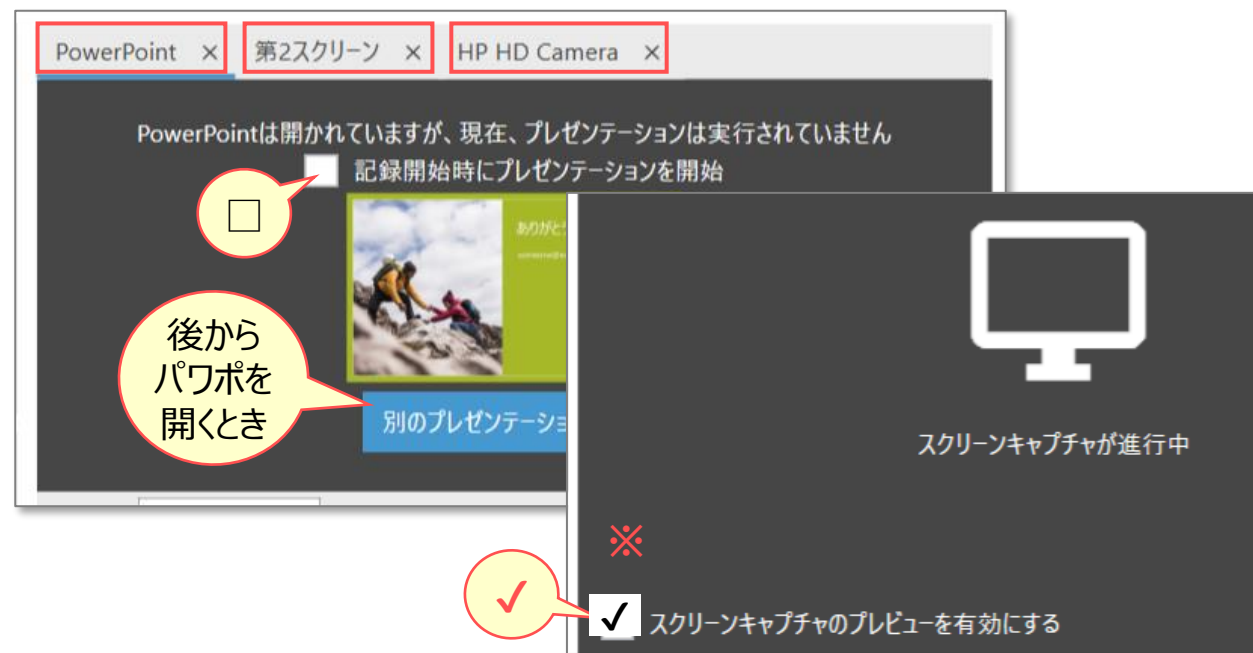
PowerPoint ×
第2スクリーン ×
HP HD Camera ×

PowerPointは開かれていますが、現在、プレゼンテーションは実行されていません
記録開始時にプレゼンテーションを開始

□

ありがと

後から
パワポを
開くとき

別のプレゼンテーショ

スクリーンキャプチャが進行中

※

✓

✓ スクリーンキャプチャのプレビューを有効にする